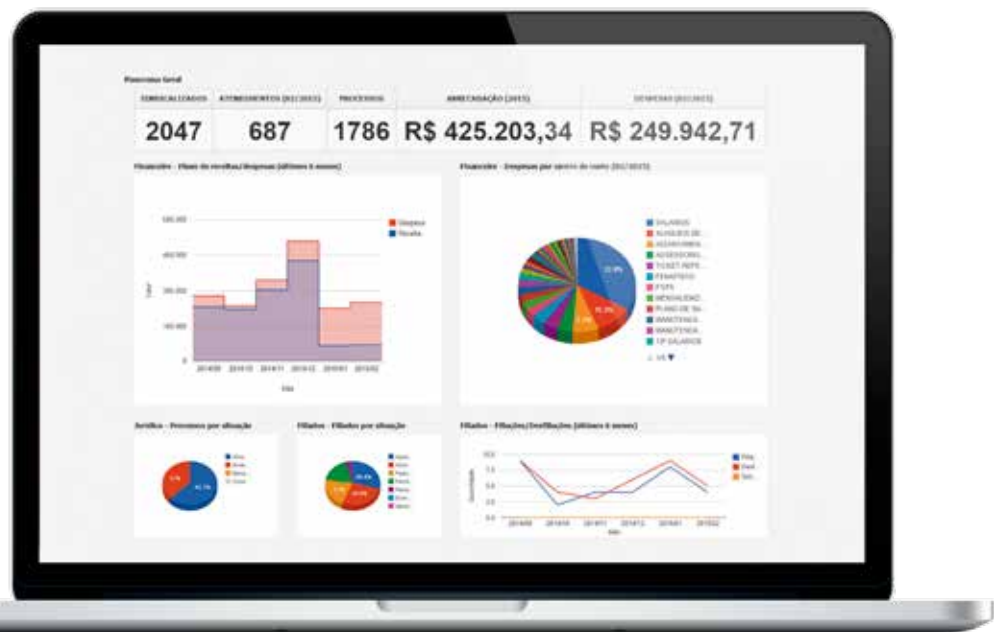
Panorama Geral

| SINDICALIZADOS | ATENDIMENTOS (01/2015) | PROCESSOS | ARRECADAÇÃO (2015) | DESPESAS (01/2015) |
|---|---|---|---|---|
| 2047 | 687 | 1786 | R$ 425.203,34 | R$ 249.942,71 |

Financeiro - Fluxo de receitas/despesas (últimos 6 meses)

500.000
400.000
300.000
200.000
100.000
0

Valor

2014/08 2014/10 2014/11 2014/12 2015/01 2015/02

Data

Despesa
Receita

Financeiro - Despesas por centro de custo (01/2015)

SALARIOS
ALUGUEIS DE...
ASSESSORIA...
ASSESSORIA...
TICKET REFE...
FERIADOS
FGTS
MENSALIDAD...
PLANO DE SA...
MANUTENCA...
MANUTENCA...
13º SALARIOS

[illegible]

Jurídico - Processos por situação

Filiados - Filiados por situação

Filiados - Filiações/Desfiliações (últimos 6 meses)

2014/08 2014/09 2014/10 2014/11 2014/12 2015/01 2015/02

Data